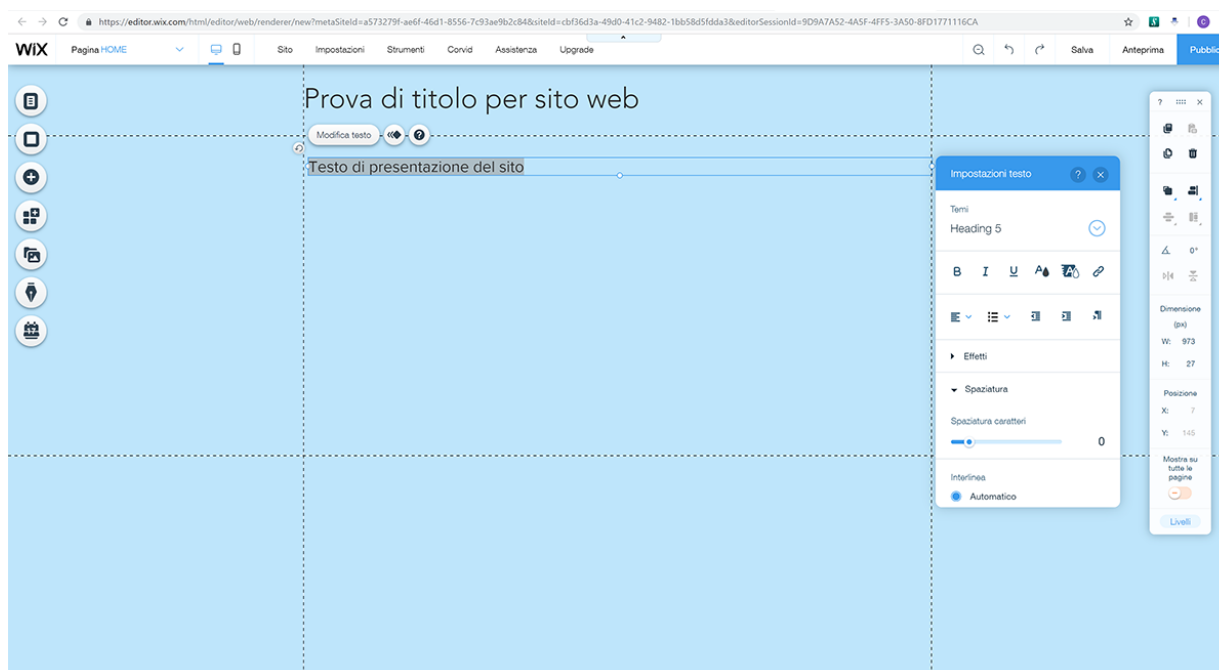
https://editor.wix.com/html/editor/web/renderer/new?metaSiteId=a573279f-ae6f-46d1-8556-7c93ae9b2c84&siteId=cbf36d3a-49d0-41c2-9482-1bb58d5fdda3&editorSessionId=9D9A7A52-4A5F-4FF5-3A50-8FD1771116CA

WiX Pagina HOME Sito Impostazioni Strumenti Corvid Assistenza Upgrade Salva Anteprima Pubblic

Prova di titolo per sito web

Modifica testo

Testo di presentazione del sito

Impostazioni testo

Temi

Heading 5

B I U

Effetti

Spaziatura

Spaziatura caratteri

0

Interlinea

Automatico

?

0°

Dimensione (px)

W: 973

H: 27

Posizione

X: 7

Y: 145

Mostra su tutte le pagine

Livelli